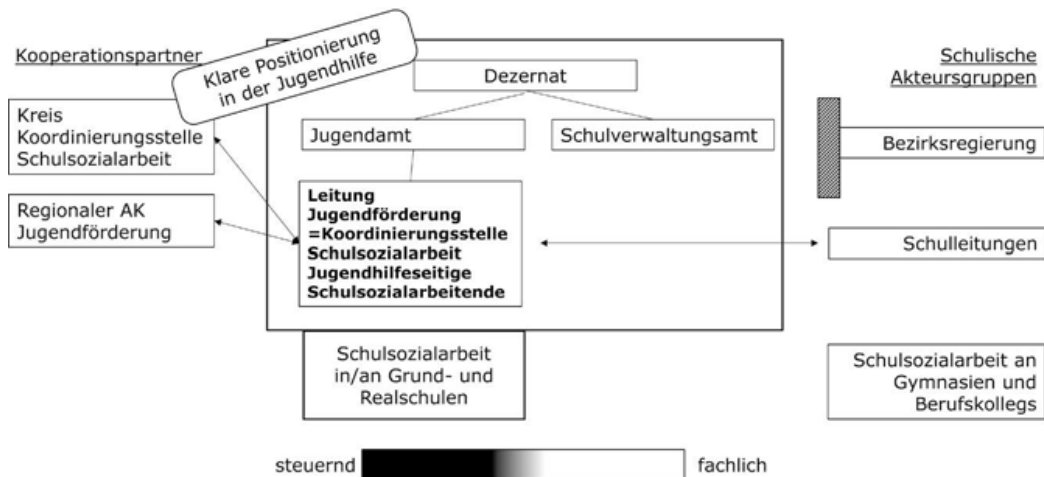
Kooperationspartner

Klare Positionierung in der Jugendhilfe

Schulische Akteursgruppen

Dezernat

Kreis Koordinierungsstelle Schulsozialarbeit

Jugendamt

Schulverwaltungsamt

Bezirksregierung

Regionaler AK Jugendförderung

Leitung Jugendförderung =Koordinierungsstelle Schulsozialarbeit Jugendhilfeseitige Schulsozialarbeitende

Schulleitungen

Schulsozialarbeit in/an Grund- und Realschulen

Schulsozialarbeit an Gymnasien und Berufskollegs

steuernd

fachlich